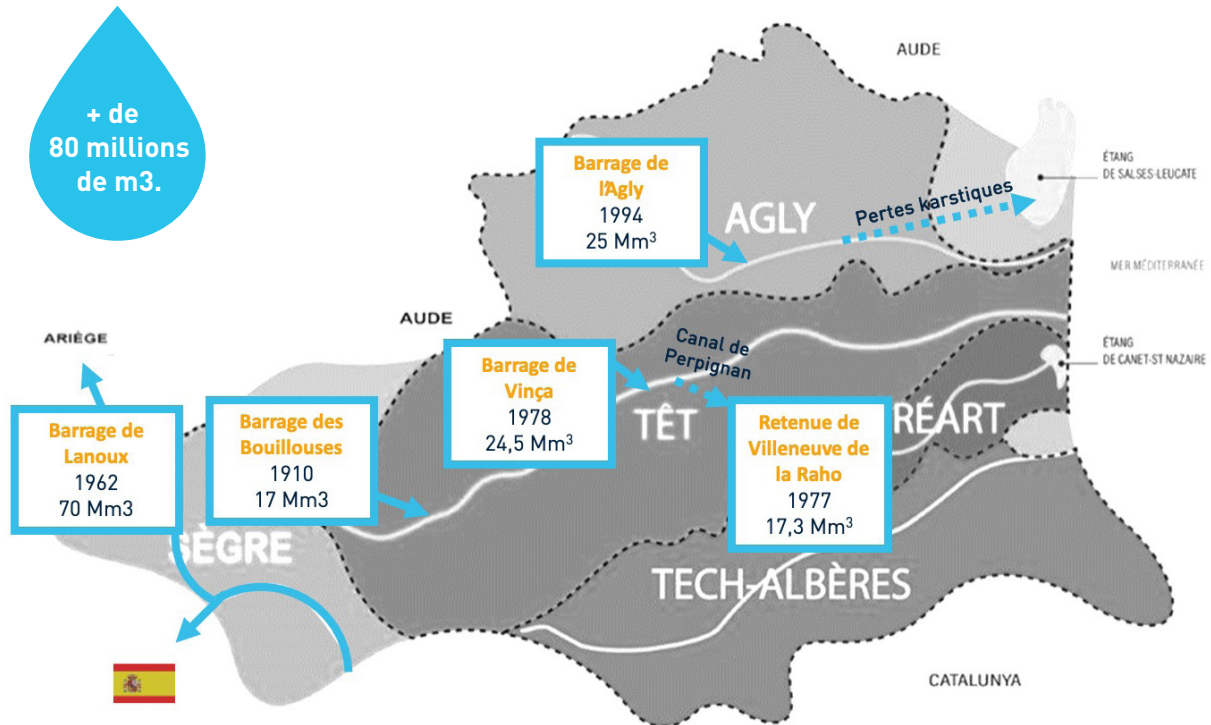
+ de 80 millions de m3.

AUDE

Barrage de l'Agly
1994
25 Mm$^3$

AGLY

Pertes karstiques

ÉTANG DE SALSES-LEUCATE

MER MÉDITERRANÉE

AUDE

Canal de Perpignan

ÉTANG DE CANET-ST NAZAIRE

ARIÈGE

Barrage de Vinça
1978
24,5 Mm$^3$

TÊT

Retenue de Villeneuve de la Raho
1977
17,3 Mm$^3$

RÉART

Barrage de Lanoux
1962
70 Mm3

Barrage des Bouillouses
1910
17 Mm3

SÈGRE

TECH-ALBÈRES

CATALUNYA